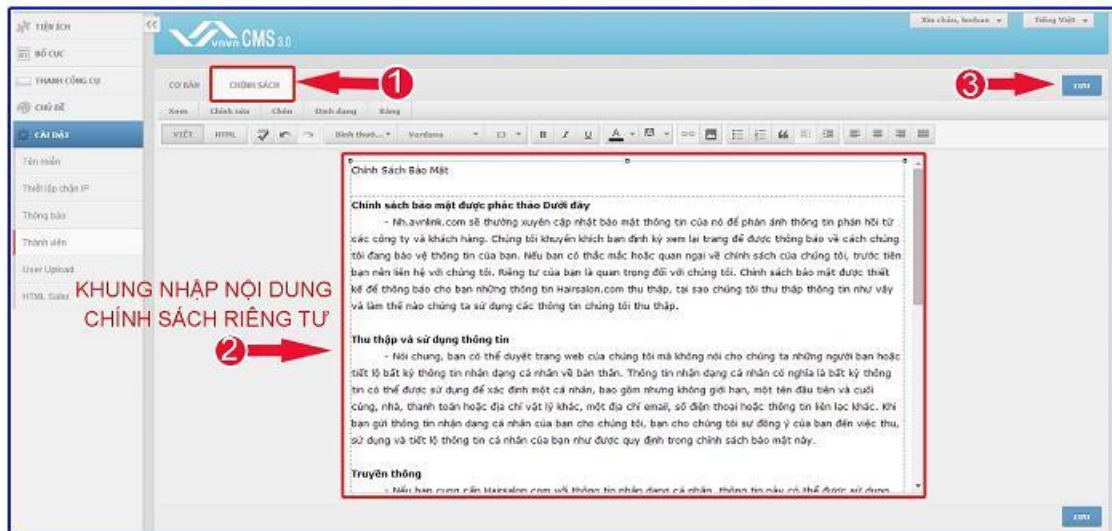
TIỆN ÍCH
BỐ CỤC
THANH CÔNG CỤ
CHỦ ĐỀ
CÀI ĐẶT
Tên miền
Thiết lập chặn IP
Thông báo
Thành viên
User Upload
HTML Sale

vnvn CMS 3.0

Xin chào, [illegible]
Tiếng Việt

CƠ BẢN
CHÍNH SÁCH
1
3
Lưu

Xem Chỉnh sửa Chèn Định dạng Bảng
VIẾT HTML Bình thường Verdana 13 B I U

KHUNG NHẬP NỘI DUNG CHÍNH SÁCH RIÊNG TƯ
2

Chính Sách Bảo Mật

Chính sách bảo mật được phác thảo Dưới đây
- Nh.avnlink.com sẽ thường xuyên cập nhật bảo mật thông tin của nó để phản ánh thông tin phản hồi từ các công ty và khách hàng. Chúng tôi khuyến khích bạn định kỳ xem lại trang để được thông báo về cách chúng tôi đang bảo vệ thông tin của bạn. Nếu bạn có thắc mắc hoặc quan ngại về chính sách của chúng tôi, trước tiên bạn nên liên hệ với chúng tôi. Riêng tư của bạn là quan trọng đối với chúng tôi. Chính sách bảo mật được thiết kế để thông báo cho bạn những thông tin Hairsalon.com thu thập, tại sao chúng tôi thu thập thông tin như vậy và làm thế nào chúng ta sử dụng các thông tin chúng tôi thu thập.

Thu thập và sử dụng thông tin
- Nói chung, bạn có thể duyệt trang web của chúng tôi mà không nói cho chúng ta những người bạn hoặc tiết lộ bất kỳ thông tin nhận dạng cá nhân về bản thân. Thông tin nhận dạng cá nhân có nghĩa là bất kỳ thông tin có thể được sử dụng để xác định một cá nhân, bao gồm nhưng không giới hạn, một tên đầu tiên và cuối cùng, nhà, thanh toán hoặc địa chỉ vật lý khác, một địa chỉ email, số điện thoại hoặc thông tin liên lạc khác. Khi bạn gửi thông tin nhận dạng cá nhân của bạn cho chúng tôi, bạn cho chúng tôi sự đồng ý của bạn đến việc thu, sử dụng và tiết lộ thông tin cá nhân của bạn như được quy định trong chính sách bảo mật này.

Truyền thông
- Nếu bạn cung cấp Hairsalon.com với thông tin nhận dạng cá nhân, thông tin này có thể được sử dụng

Lưu